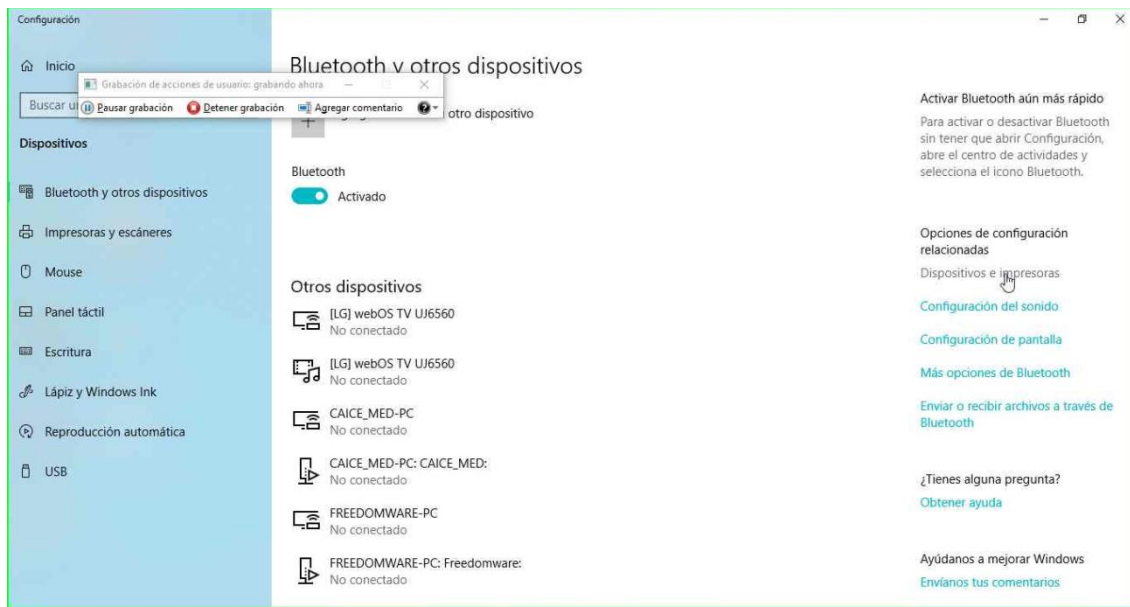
Configuración

Inicio

Grabación de acciones de usuario: grabando ahora

Buscar u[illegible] Pausar grabación Detener grabación Agregar comentario

Dispositivos

Bluetooth y otros dispositivos

Impresoras y escáneres

Mouse

Panel táctil

Escritura

Lápiz y Windows Ink

Reproducción automática

USB

Bluetooth y otros dispositivos

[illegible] otro dispositivo

Bluetooth

Activado

Otros dispositivos

[LG] webOS TV UJ6560
No conectado

[LG] webOS TV UJ6560
No conectado

CAICE_MED-PC
No conectado

CAICE_MED-PC: CAICE_MED:
No conectado

FREEDOMWARE-PC
No conectado

FREEDOMWARE-PC: Freedomware:
No conectado

Activar Bluetooth aún más rápido

Para activar o desactivar Bluetooth sin tener que abrir Configuración, abre el centro de actividades y selecciona el icono Bluetooth.

Opciones de configuración relacionadas

Dispositivos e impresoras

Configuración del sonido

Configuración de pantalla

Más opciones de Bluetooth

Enviar o recibir archivos a través de Bluetooth

¿Tienes alguna pregunta?

Obtener ayuda

Ayúdanos a mejorar Windows

Envíanos tus comentarios